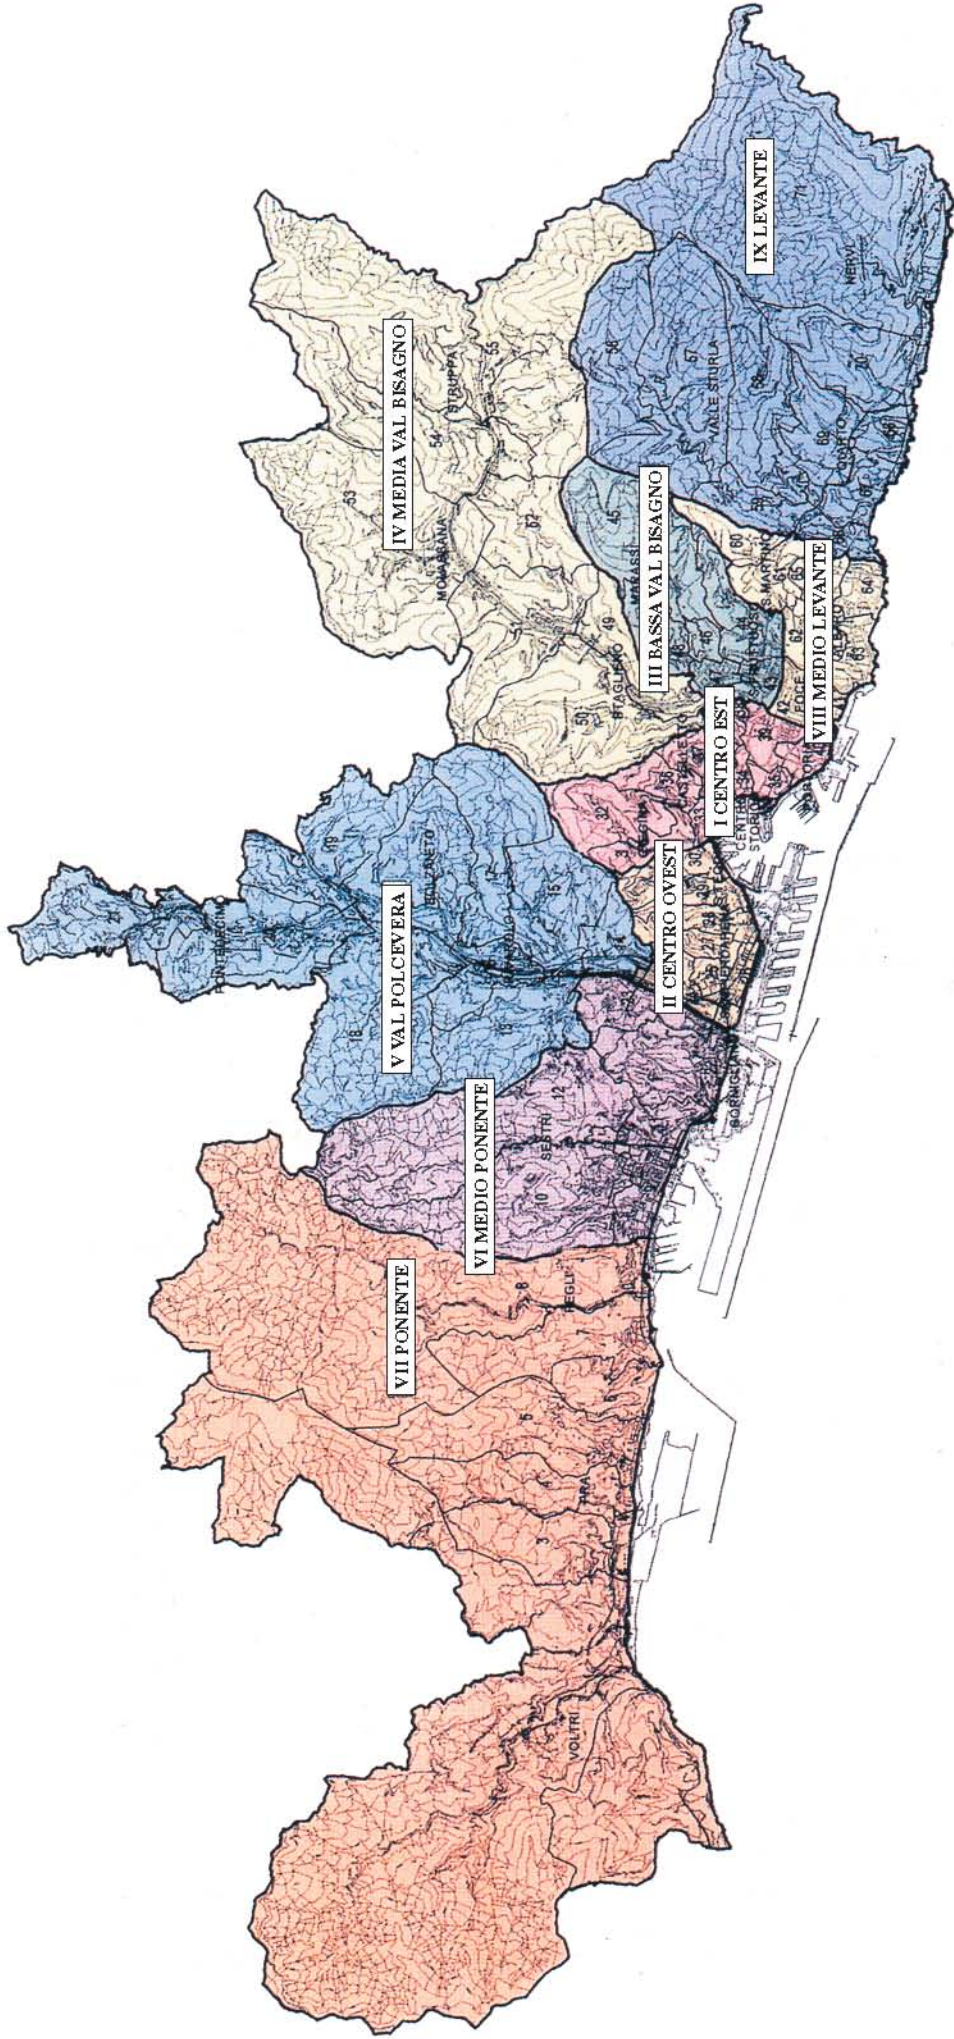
IX LEVANTE

IV MEDIA VAL BISAGNO

III BASSA VAL BISAGNO

VIII MEDIO LEVANTE

I CENTRO EST

II CENTRO OVEST

V VAL POLCEVERA

VI MEDIO PONENTE

VII PONENTE

NERVI

VALLE STURLA

STRUPPA

MOLASSANA

MARASSI

STAGLIENO

S. MARTINO

FOCE

ALBARO

CASTELLETTO

CENTRO STORICO

SAMPIERDARENA

CORNIGLIANO

BOLZANETO

RIVAROLO

PONTEDECIMO

SESTRI

PEGLI

PRA

VOLTRI

QUARTO